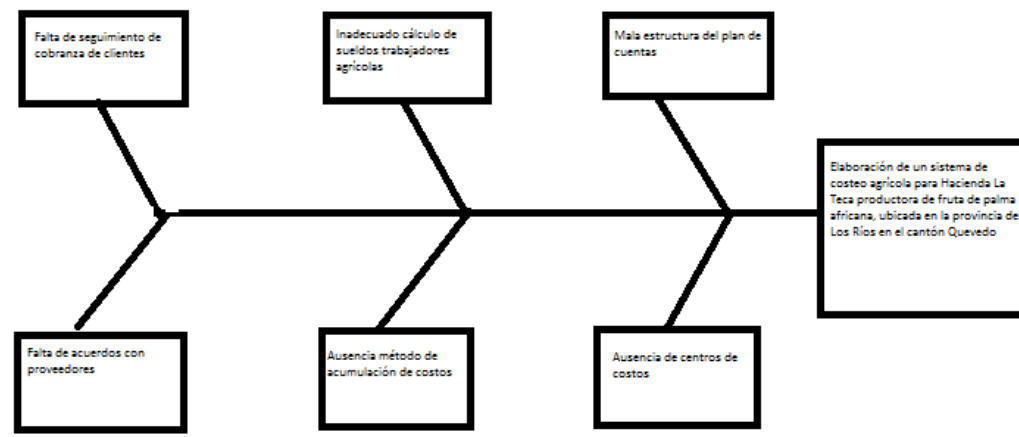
Falta de seguimiento de cobranza de clientes

Inadecuado cálculo de sueldos trabajadores agrícolas

Mala estructura del plan de cuentas

Elaboración de un sistema de costeo agrícola para Hacienda La Teca productora de fruta de palma africana, ubicada en la provincia de Los Ríos en el cantón Quevedo

Falta de acuerdos con proveedores

Ausencia método de acumulación de costos

Ausencia de centros de costos